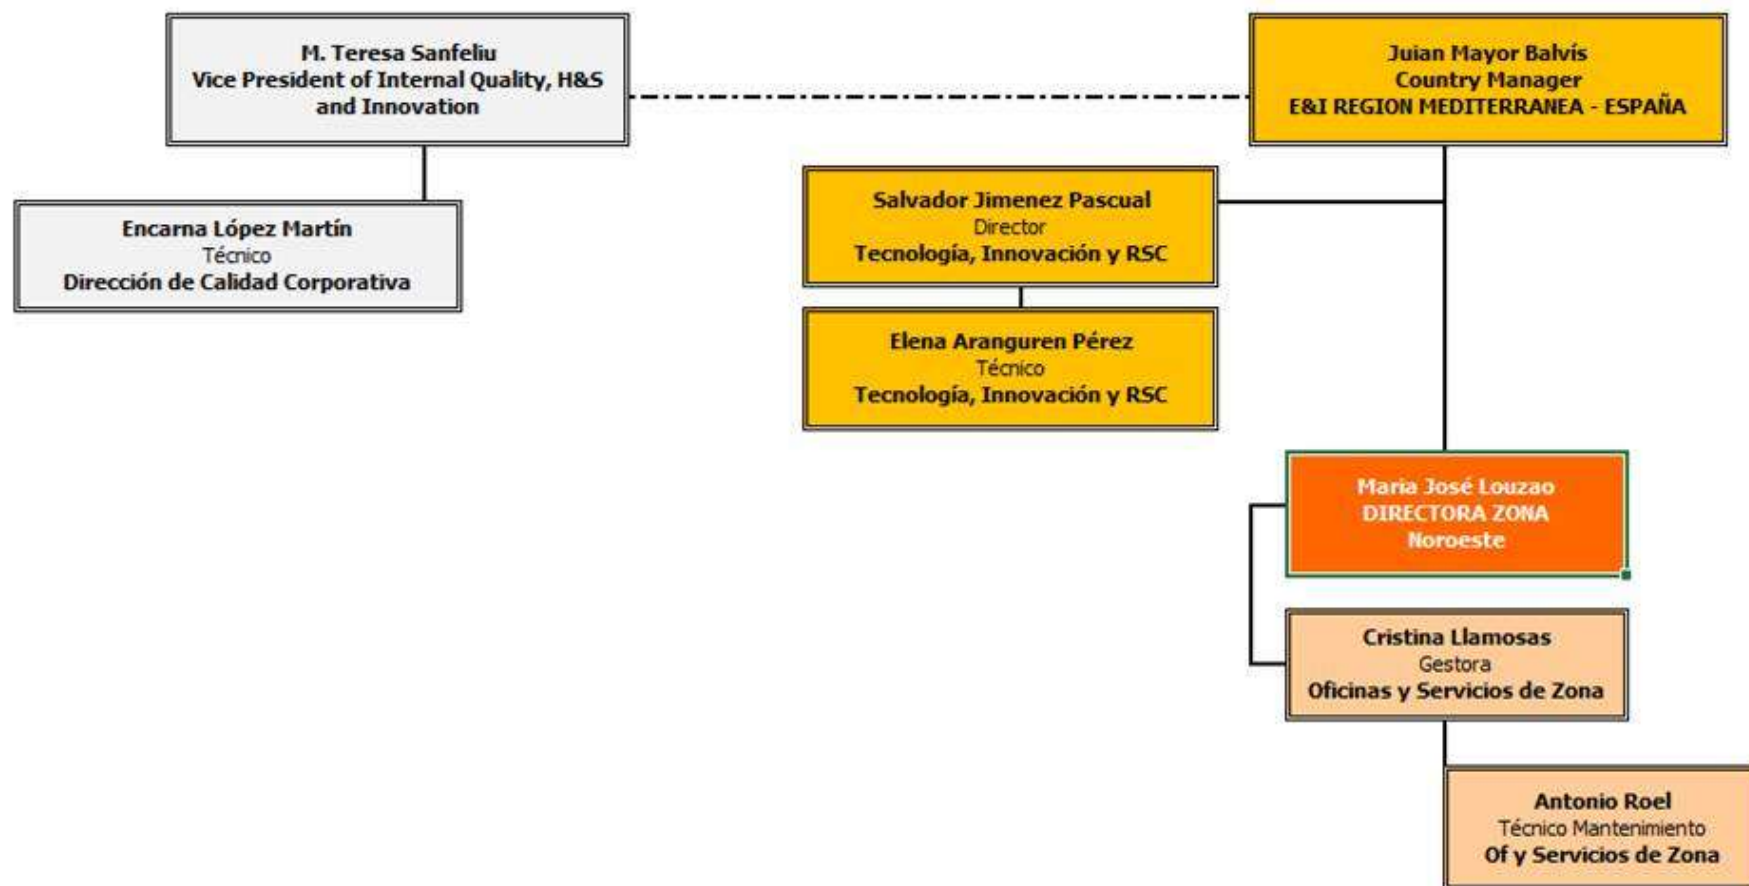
M. Teresa Sanfeliu
Vice President of Internal Quality, H&S and Innovation

Juian Mayor Balvís
Country Manager
E&I REGION MEDITERRANEA - ESPAÑA

Encarna López Martín
Técnico
Dirección de Calidad Corporativa

Salvador Jimenez Pascual
Director
Tecnología, Innovación y RSC

Elena Aranguren Pérez
Técnico
Tecnología, Innovación y RSC

Maria José Louzao
DIRECTORA ZONA
Noroeste

Cristina Llamosas
Gestora
Oficinas y Servicios de Zona

Antonio Roel
Técnico Mantenimiento
Of y Servicios de Zona